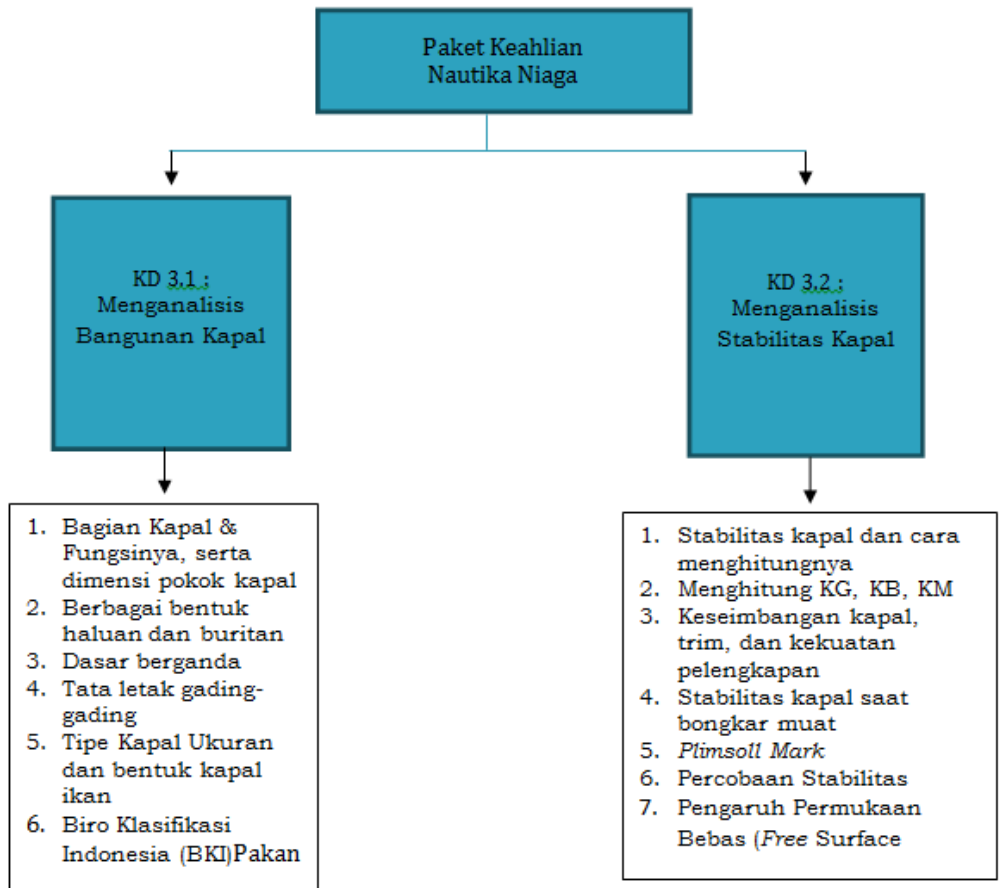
Paket Keahlian Nautika Niaga

KD 3.1 : Menganalisis Bangunan Kapal

KD 3.2 : Menganalisis Stabilitas Kapal

1. Bagian Kapal & Fungsinya, serta dimensi pokok kapal
2. Berbagai bentuk haluan dan buritan
3. Dasar berganda
4. Tata letak gading-gading
5. Tipe Kapal Ukuran dan bentuk kapal ikan
6. Biro Klasifikasi Indonesia (BKI)Pakan

1. Stabilitas kapal dan cara menghitungnya
2. Menghitung KG, KB, KM
3. Keseimbangan kapal, trim, dan kekuatan pelengkapan
4. Stabilitas kapal saat bongkar muat
5. *Plimsoll Mark*
6. Percobaan Stabilitas
7. Pengaruh Permukaan Bebas (*Free* Surface